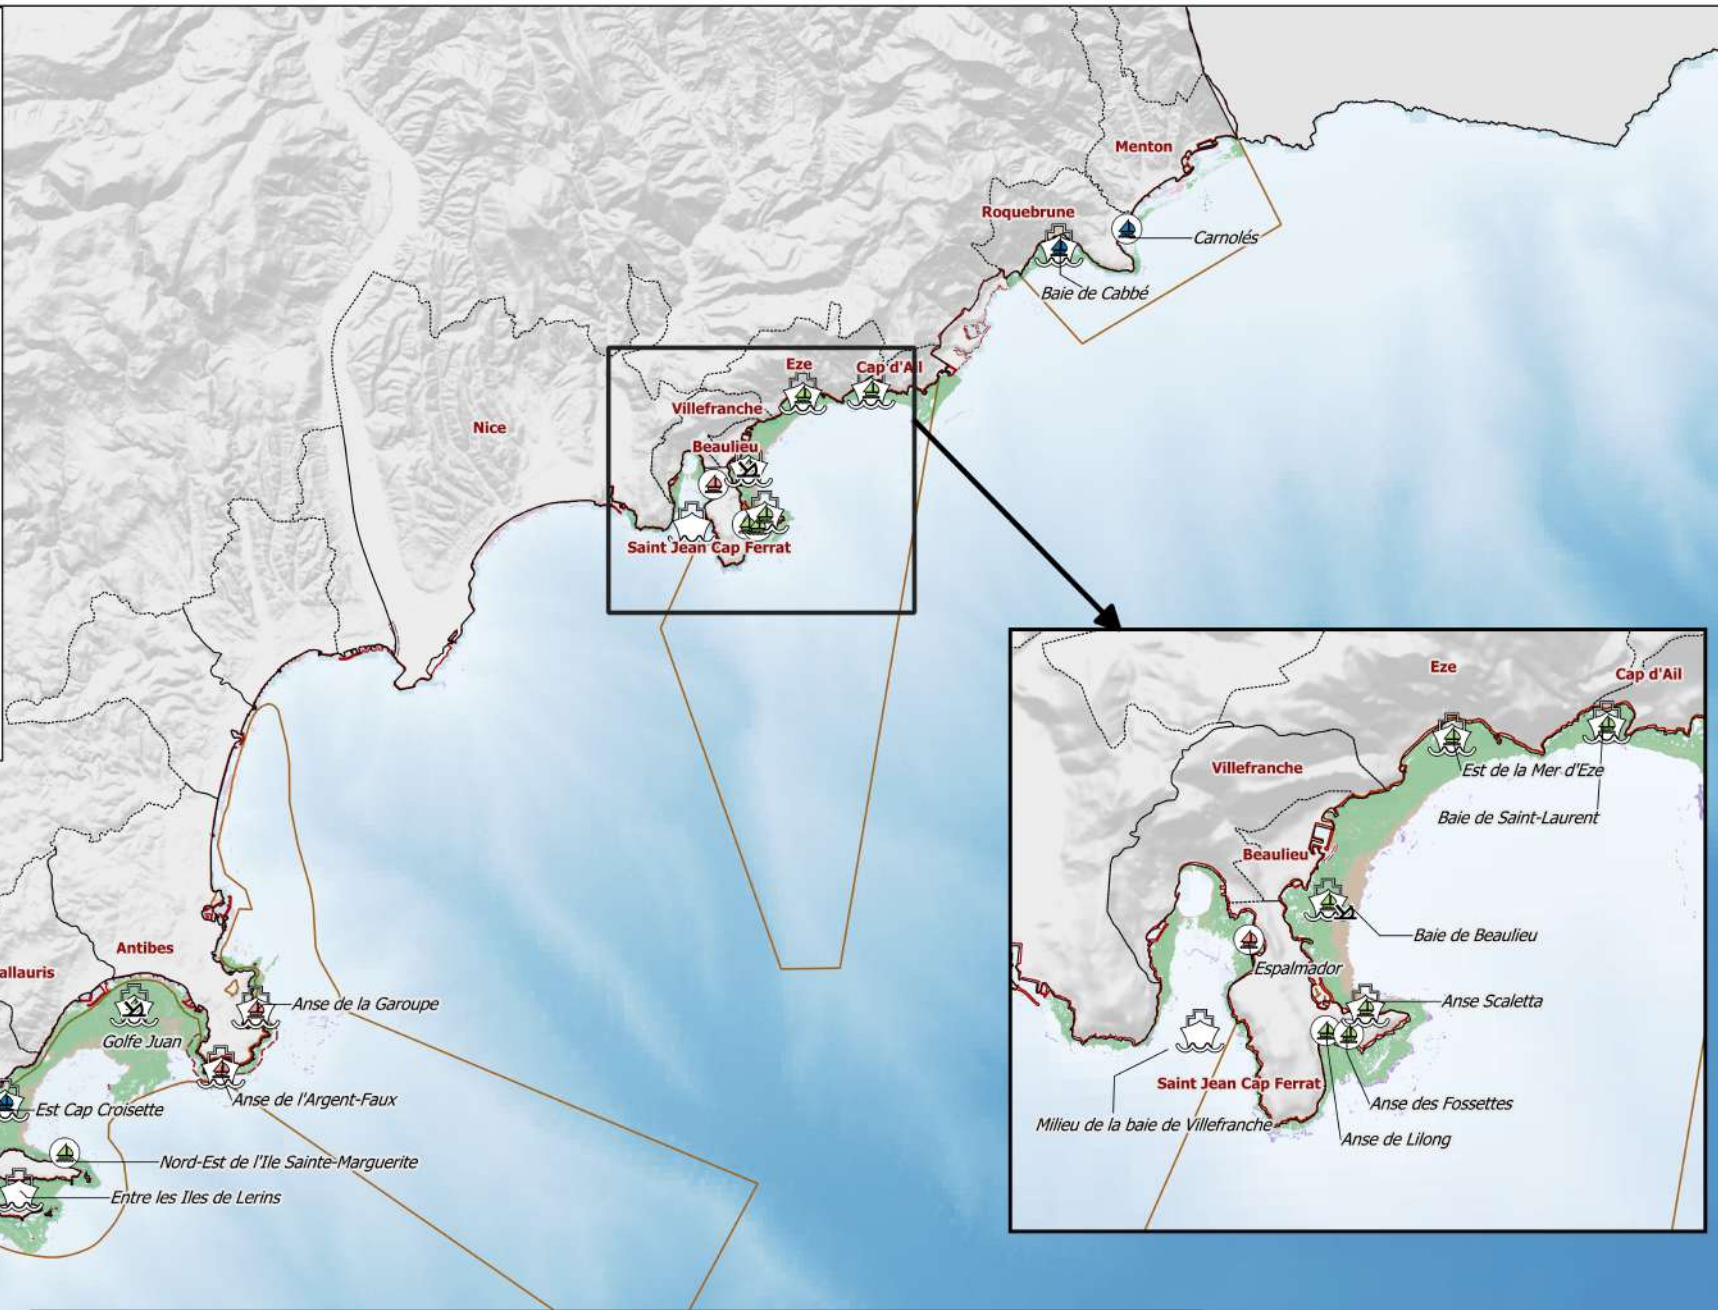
Menton

Roquebrune

Carnolés

Baie de Cabbé

Eze

Cap d'Ail

Villefranche

Nice

Beaulieu

Saint Jean Cap Ferrat

Antibes

allauris

Anse de la Garoupe

Golfe Juan

Anse de l'Argent-Faux

Est Cap Croisette

Nord-Est de l'Ile Sainte-Marguerite

Entre les Iles de Lerins

Eze

Cap d'Ail

Villefranche

Est de la Mer d'Eze

Baie de Saint-Laurent

Beaulieu

Baie de Beaulieu

Espalmador

Anse Scaletta

Saint Jean Cap Ferrat

Anse des Fossettes

Milieu de la baie de Villefranche

Anse de Lilong